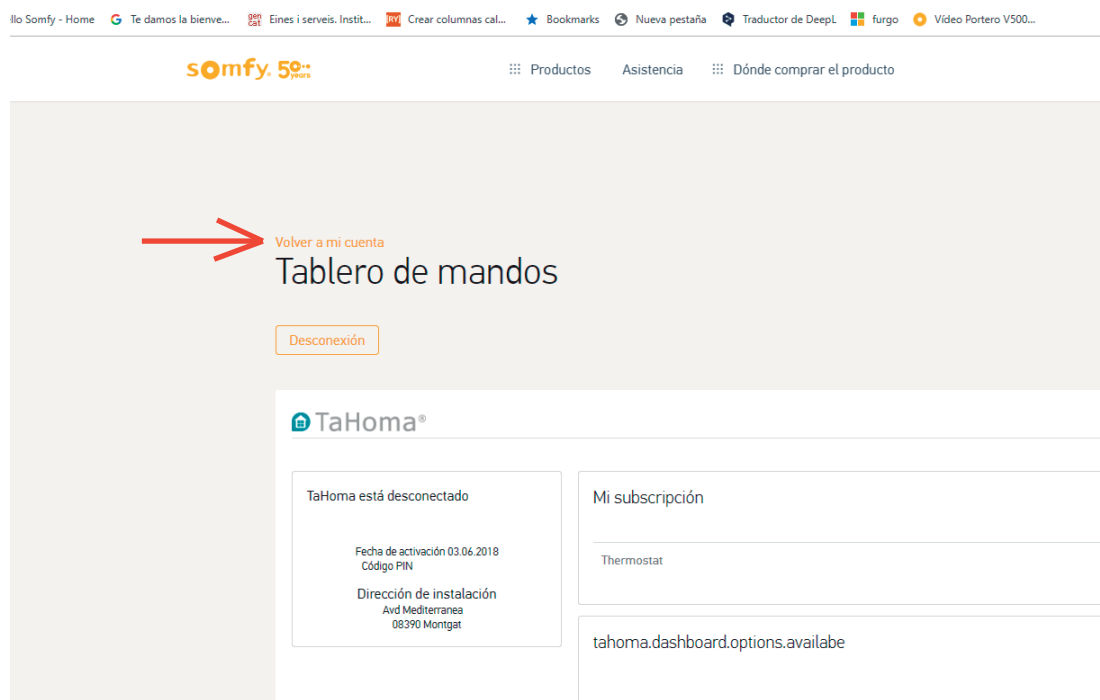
llo Somfy - Home  Te damos la bienve...  Eines i serveis. Instit...  Crear columnas cal...  Bookmarks  Nueva pestaña  Traductor de DeepL  furgo  Vídeo Portero V500...

somfy 50 years

Productos  Asistencia  Dónde comprar el producto

Volver a mi cuenta

Tablero de mandos

Desconexión

TaHoma®

TaHoma está desconectado

Fecha de activación 03.06.2018
Código PIN

Dirección de instalación
Avd Mediterranea
08390 Montgat

Mi subscripción

Thermostat

tahoma.dashboard.options.availabe